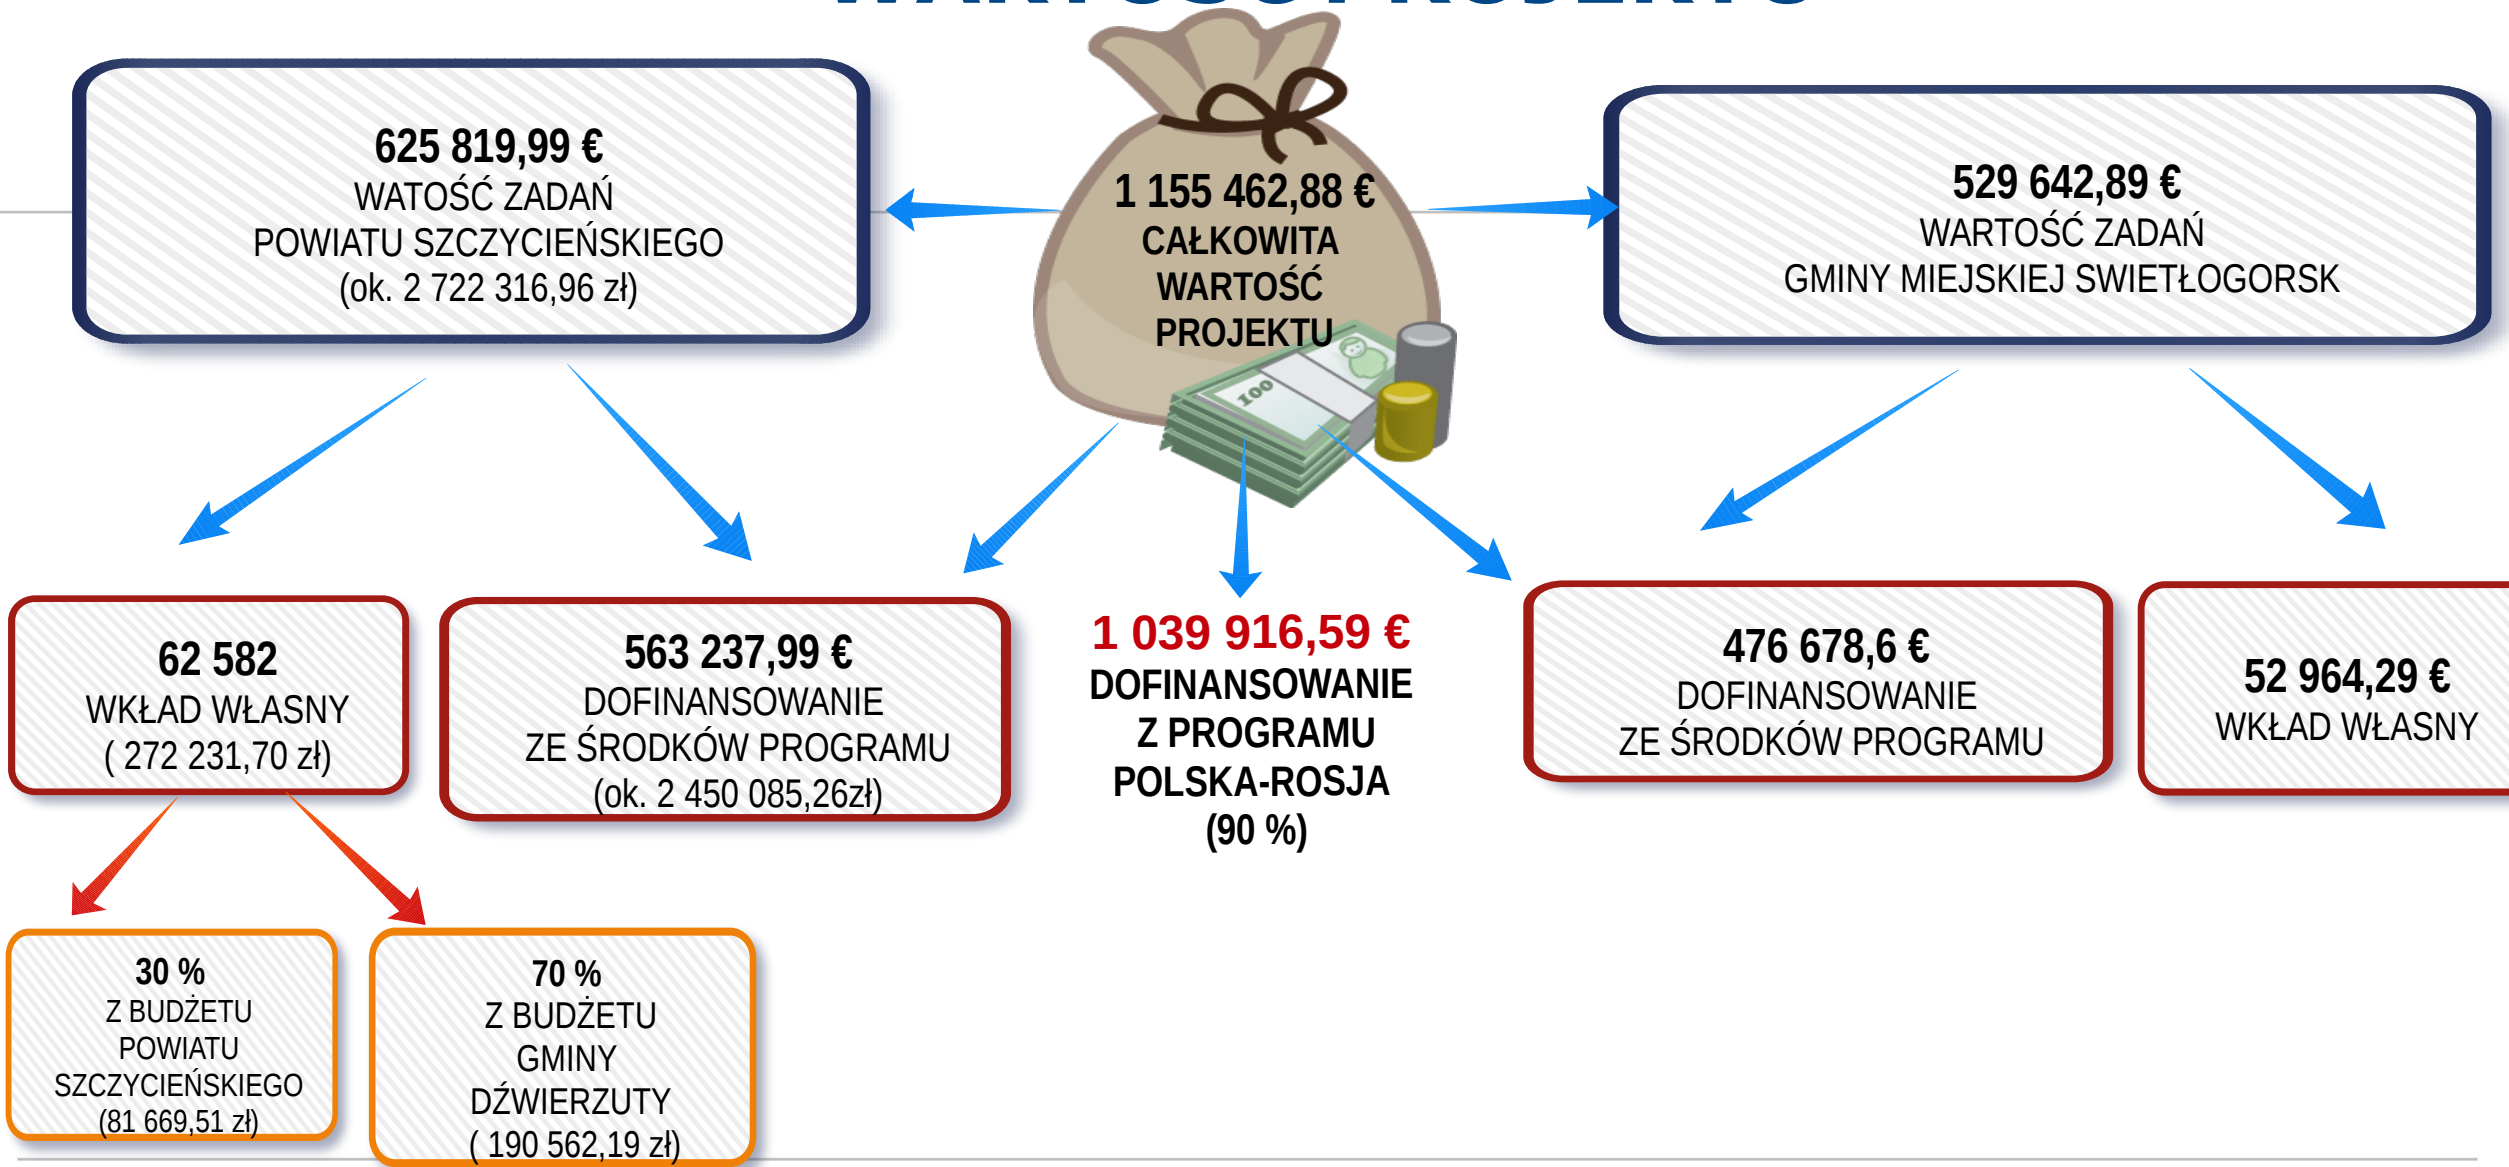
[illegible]

625 819,99 €
WATOŚĆ ZADAŃ
POWIATU SZCZYCIEŃSKIEGO
(ok. 2 722 316,96 zł)

1 155 462,88 €
CAŁKOWITA
WARTOŚĆ
PROJEKTU

529 642,89 €
WARTOŚĆ ZADAŃ
GMINY MIEJSKIEJ SWIETŁOGORSK

62 582
WKŁAD WŁASNY
( 272 231,70 zł)

563 237,99 €
DOFINANSOWANIE
ZE ŚRODKÓW PROGRAMU
(ok. 2 450 085,26zł)

1 039 916,59 €
DOFINANSOWANIE
Z PROGRAMU
POLSKA-ROSJA
(90 %)

476 678,6 €
DOFINANSOWANIE
ZE ŚRODKÓW PROGRAMU

52 964,29 €
WKŁAD WŁASNY

30 %
Z BUDŻETU
POWIATU
SZCZYCIEŃSKIEGO
(81 669,51 zł)

70 %
Z BUDŻETU
GMINY
DŹWIERZUTY
( 190 562,19 zł)